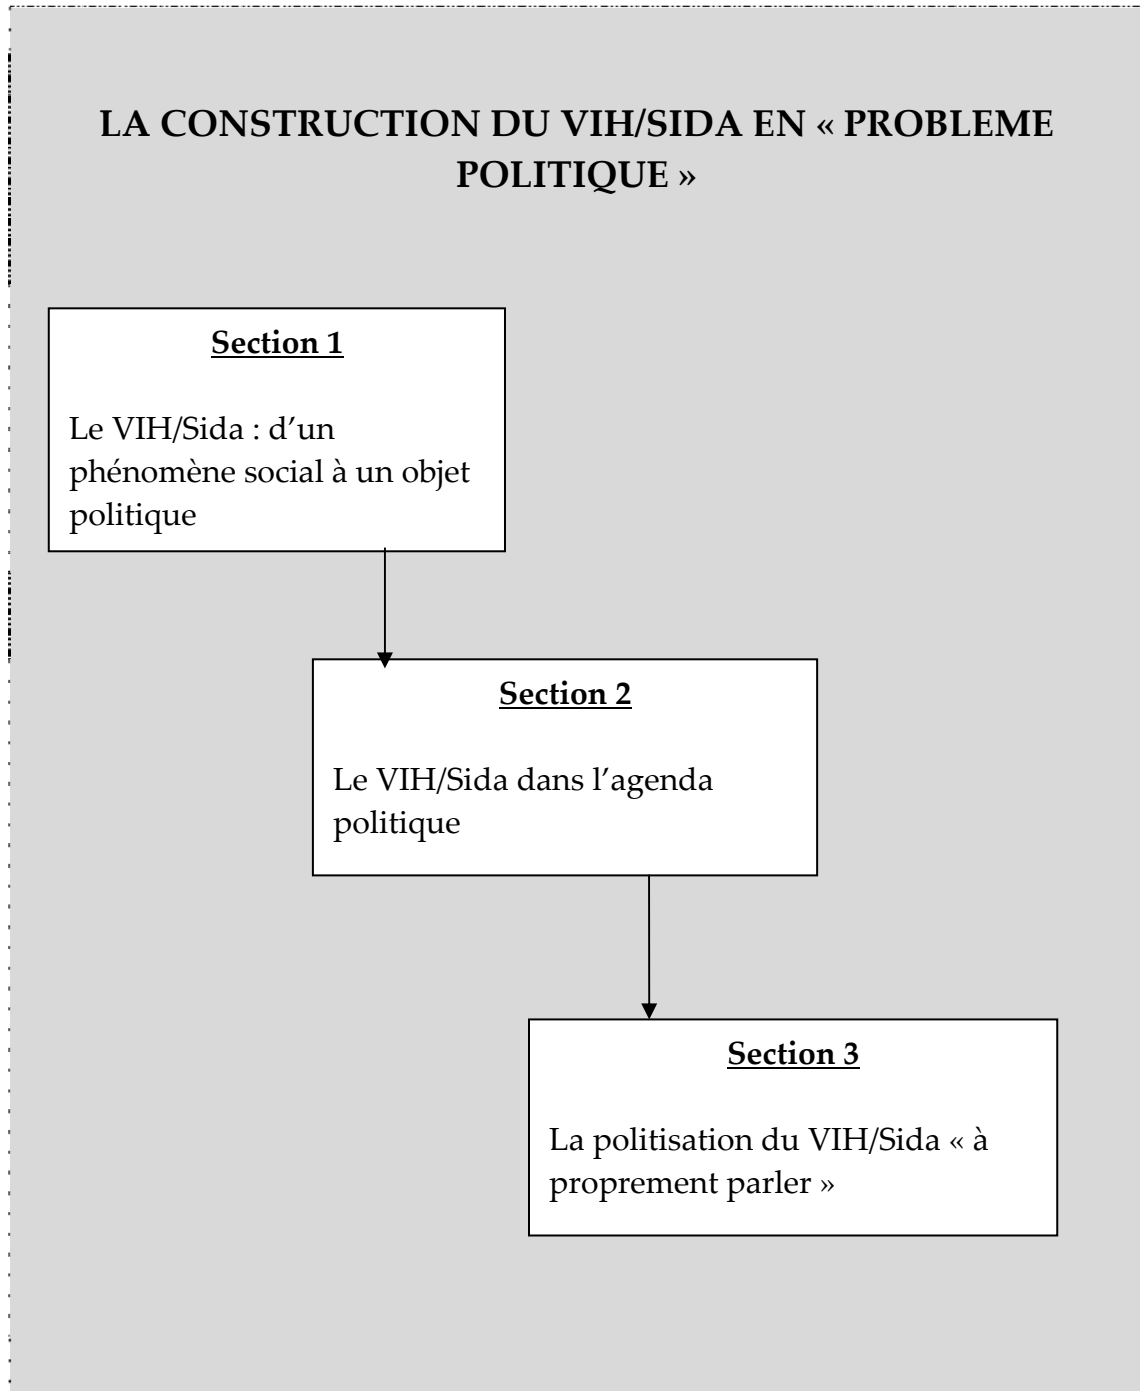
LA CONSTRUCTION DU VIH/SIDA EN « PROBLEME POLITIQUE »

Section 1

Le VIH/Sida : d'un phénomène social à un objet politique

Section 2

Le VIH/Sida dans l'agenda politique

Section 3

La politisation du VIH/Sida « à proprement parler »